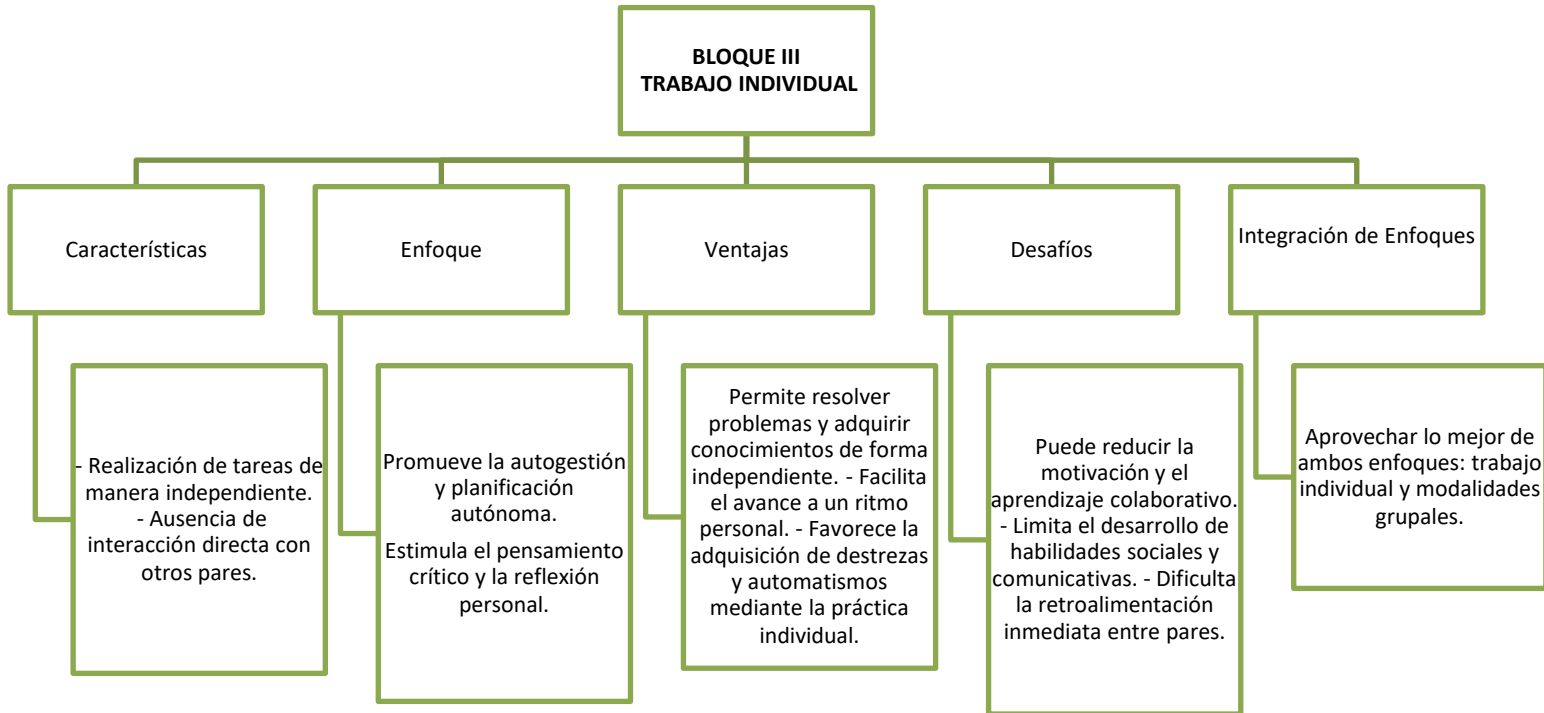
BLOQUE III
TRABAJO INDIVIDUAL

Características

- Realización de tareas de manera independiente. - Ausencia de interacción directa con otros pares.

Enfoque

Promueve la autogestión y planificación autónoma.

Estimula el pensamiento crítico y la reflexión personal.

Ventajas

Permite resolver problemas y adquirir conocimientos de forma independiente. - Facilita el avance a un ritmo personal. - Favorece la adquisición de destrezas y automatismos mediante la práctica individual.

Desafíos

Puede reducir la motivación y el aprendizaje colaborativo. - Limita el desarrollo de habilidades sociales y comunicativas. - Dificulta la retroalimentación inmediata entre pares.

Integración de Enfoques

Aprovechar lo mejor de ambos enfoques: trabajo individual y modalidades grupales.